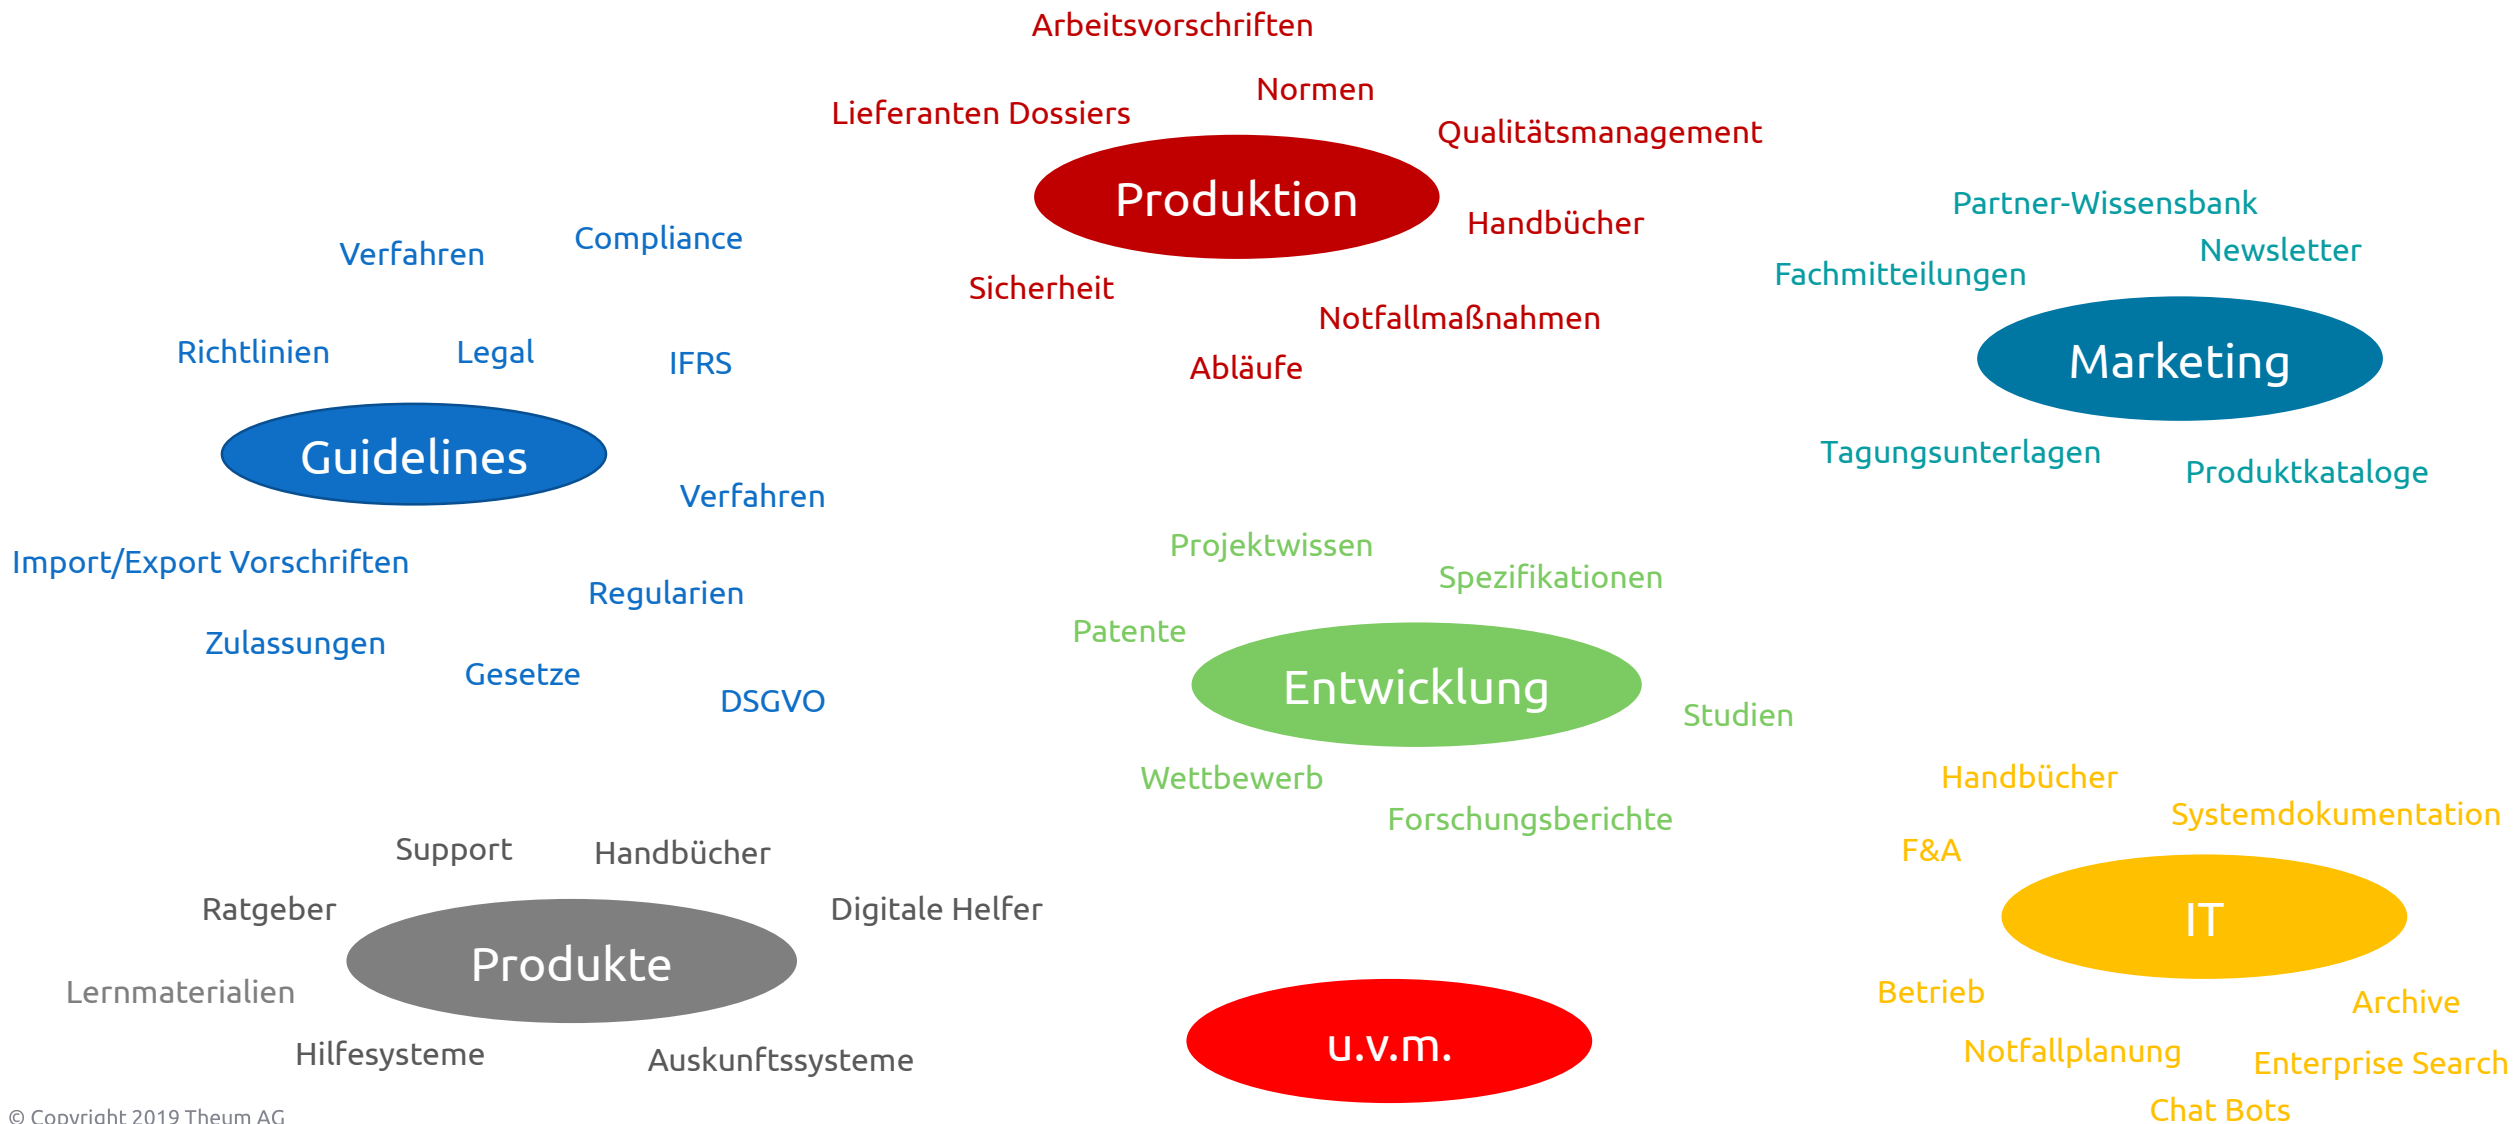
Arbeitsvorschriften

Normen

Lieferanten Dossiers

Qualitätsmanagement

Produktion

Handbücher

Partner-Wissensbank

Newsletter

Fachmitteilungen

Verfahren

Compliance

Sicherheit

Notfallmaßnahmen

Richtlinien

Legal

IFRS

Abläufe

Marketing

Guidelines

Tagungsunterlagen

Produktkataloge

Verfahren

Projektwissen

Spezifikationen

Import/Export Vorschriften

Regularien

Patente

Zulassungen

Gesetze

Entwicklung

DSGVO

Studien

Wettbewerb

Handbücher

Forschungsberichte

Systemdokumentation

Support

Handbücher

F&A

Ratgeber

Digitale Helfer

IT

Produkte

Lernmaterialien

Betrieb

Archive

u.v.m.

Notfallplanung

Hilfesysteme

Auskunftssysteme

Enterprise Search

Chat Bots

© Copyright 2019 Theum AG